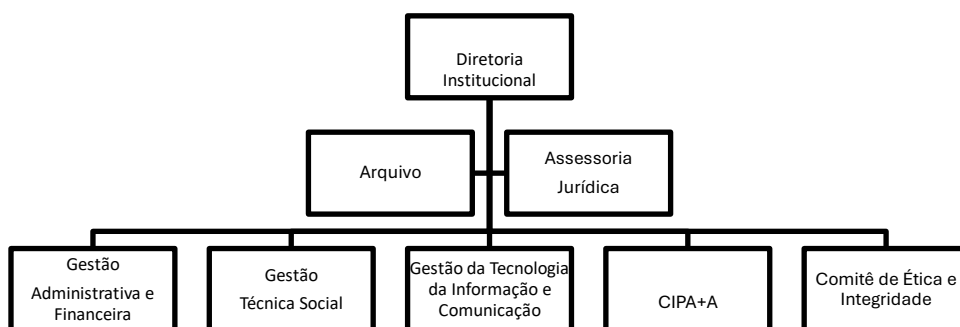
Diretoria Institucional

Arquivo

Assessoria Jurídica

Gestão Administrativa e Financeira

Gestão Técnica Social

Gestão da Tecnologia da Informação e Comunicação

CIPA+A

Comitê de Ética e Integridade